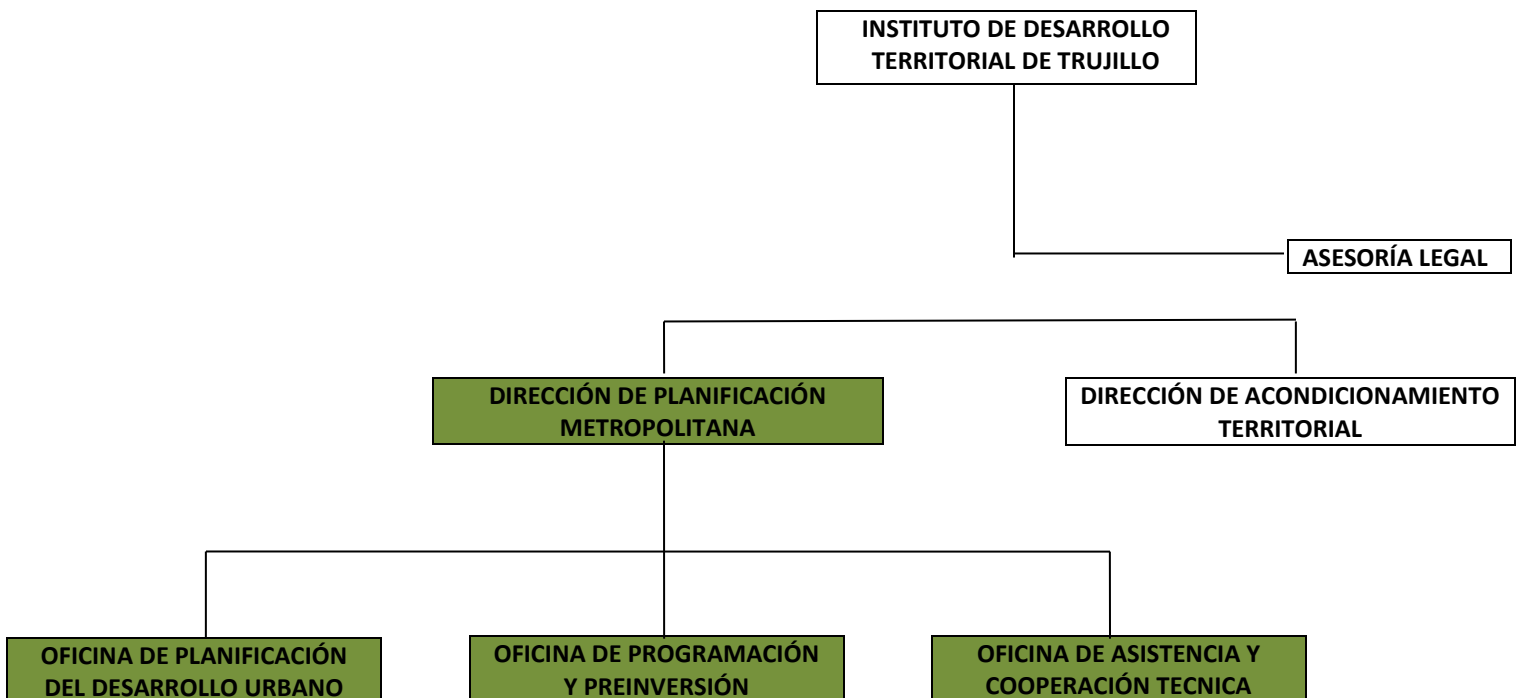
INSTITUTO DE DESARROLLO TERRITORIAL DE TRUJILLO

ASESORÍA LEGAL

DIRECCIÓN DE PLANIFICACIÓN METROPOLITANA

DIRECCIÓN DE ACONDICIONAMIENTO TERRITORIAL

OFICINA DE PLANIFICACIÓN DEL DESARROLLO URBANO

OFICINA DE PROGRAMACIÓN Y PREINVERSIÓN

OFICINA DE ASISTENCIA Y COOPERACIÓN TECNICA